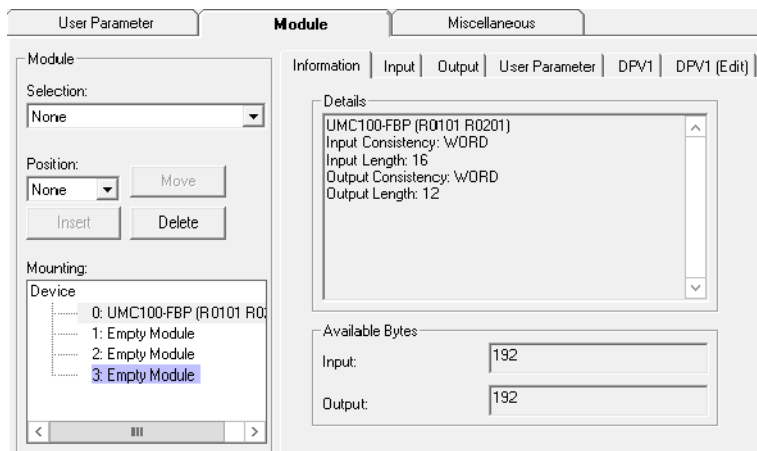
User Parameter
Module
Miscellaneous

Module
Selection:
None
Position:
None
Move
Insert
Delete
Mounting:
Device
0: UMC100-FBP (R0101 R0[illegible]
1: Empty Module
2: Empty Module
3: Empty Module

Information
Input
Output
User Parameter
DPV1
DPV1 (Edit)

Details
UMC100-FBP (R0101 R0201)
Input Consistency: WORD
Input Length: 16
Output Consistency: WORD
Output Length: 12

Available Bytes
Input: 192
Output: 192